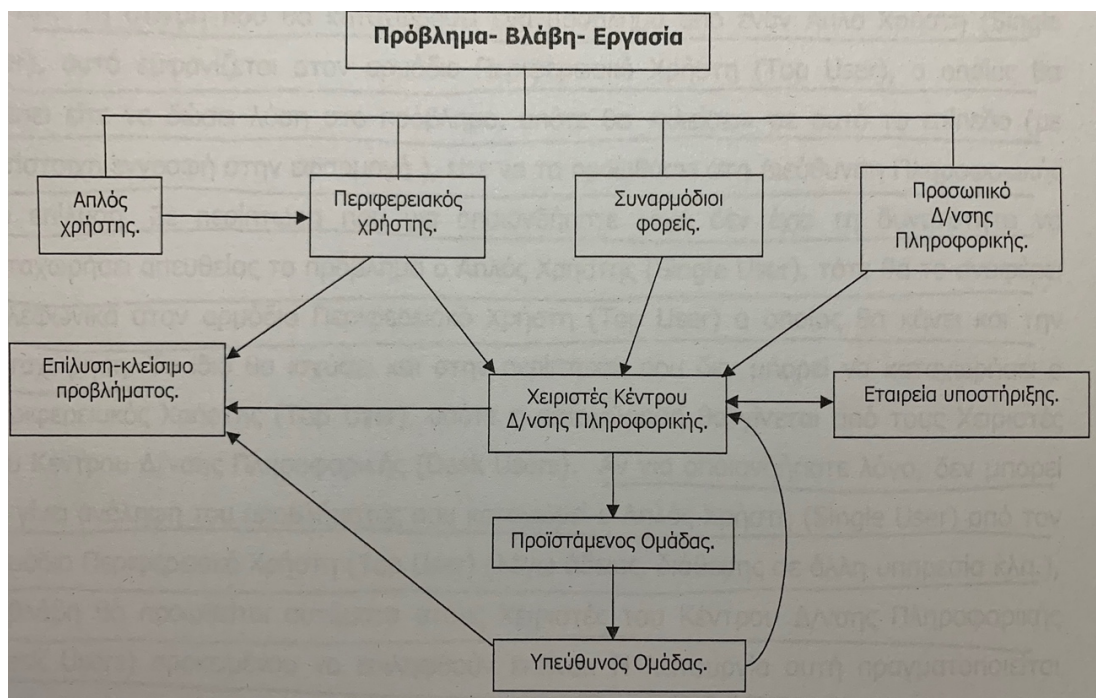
Πρόβλημα- Βλάβη- Εργασία

Απλός χρήστης.

Περιφερειακός χρήστης.

Συναρμόδιοι φορείς.

Προσωπικό Δ/νσης Πληροφορικής.

Επίλυση-κλείσιμο προβλήματος.

Χειριστές Κέντρου Δ/νσης Πληροφορικής.

Εταιρεία υποστήριξης.

Προϊστάμενος Ομάδας.

Υπεύθυνος Ομάδας.